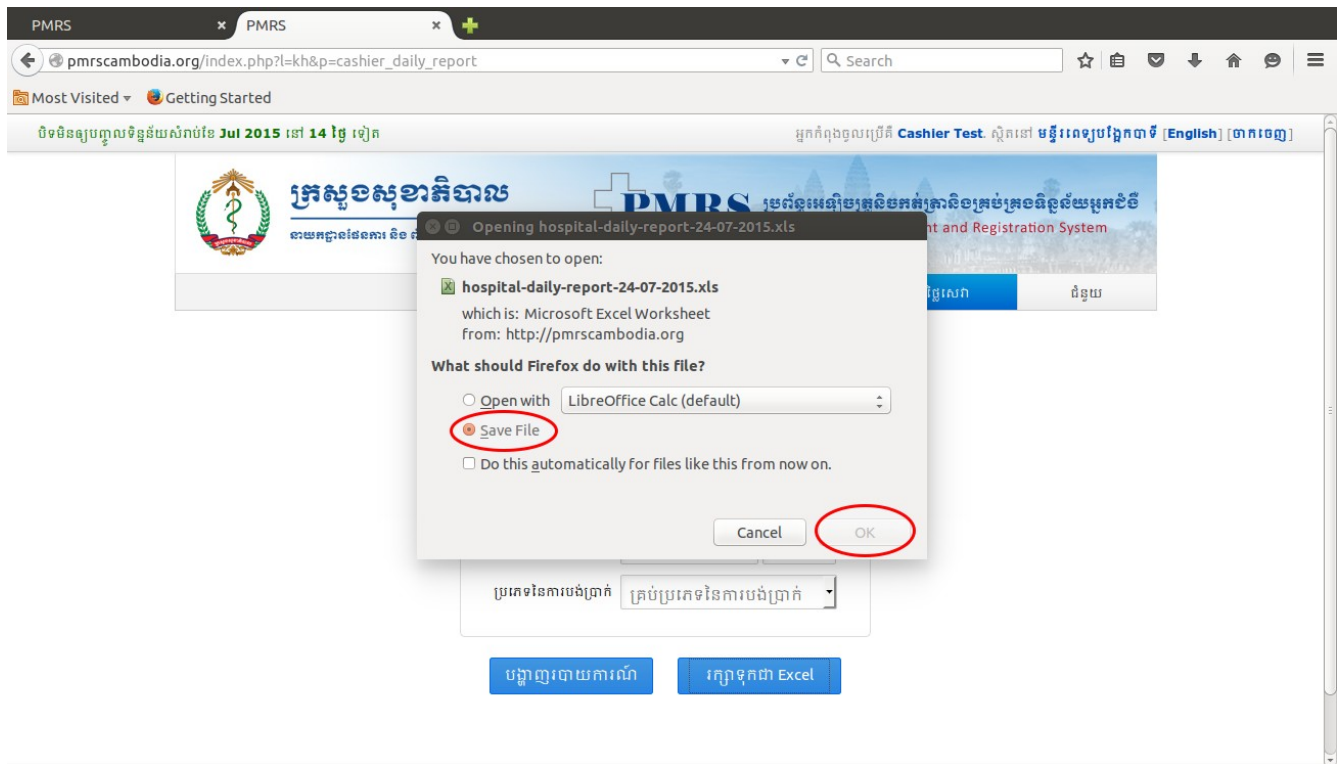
PMRS × PMRS ×

pmrscambodia.org/index.php?l=kh&p=cashier_daily_report

Search

Most Visited Getting Started

បិទមិនឲ្យបញ្ចូលទិន្នន័យសំរាប់ខែ Jul 2015 នៅ 14 ថ្ងៃ ទៀត

អ្នកកំពុងចូលប្រើគឺ Cashier Test. ស្ថិតនៅ មន្ទីរពេទ្យបង្អែកបាទី [English] [ចាកចេញ]

ក្រសួងសុខាភិបាល

នាយកដ្ឋានផែនការ និង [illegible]

PMRS ប្រព័ន្ធអេឡិចត្រូនិចកត់ត្រានិងគ្រប់គ្រងទិន្នន័យអ្នកជំងឺ

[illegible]nt and Registration System

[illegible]ថ្ងៃសោ

ជំនួយ

Opening hospital-daily-report-24-07-2015.xls

You have chosen to open:

hospital-daily-report-24-07-2015.xls

which is: Microsoft Excel Worksheet
from: http://pmrscambodia.org

What should Firefox do with this file?

Open with LibreOffice Calc (default)

Save File

Do this automatically for files like this from now on.

Cancel OK

ប្រភេទនៃការបង់ប្រាក់ គ្រប់ប្រភេទនៃការបង់ប្រាក់

បង្ហាញរបាយការណ៍ រក្សាទុកជា Excel